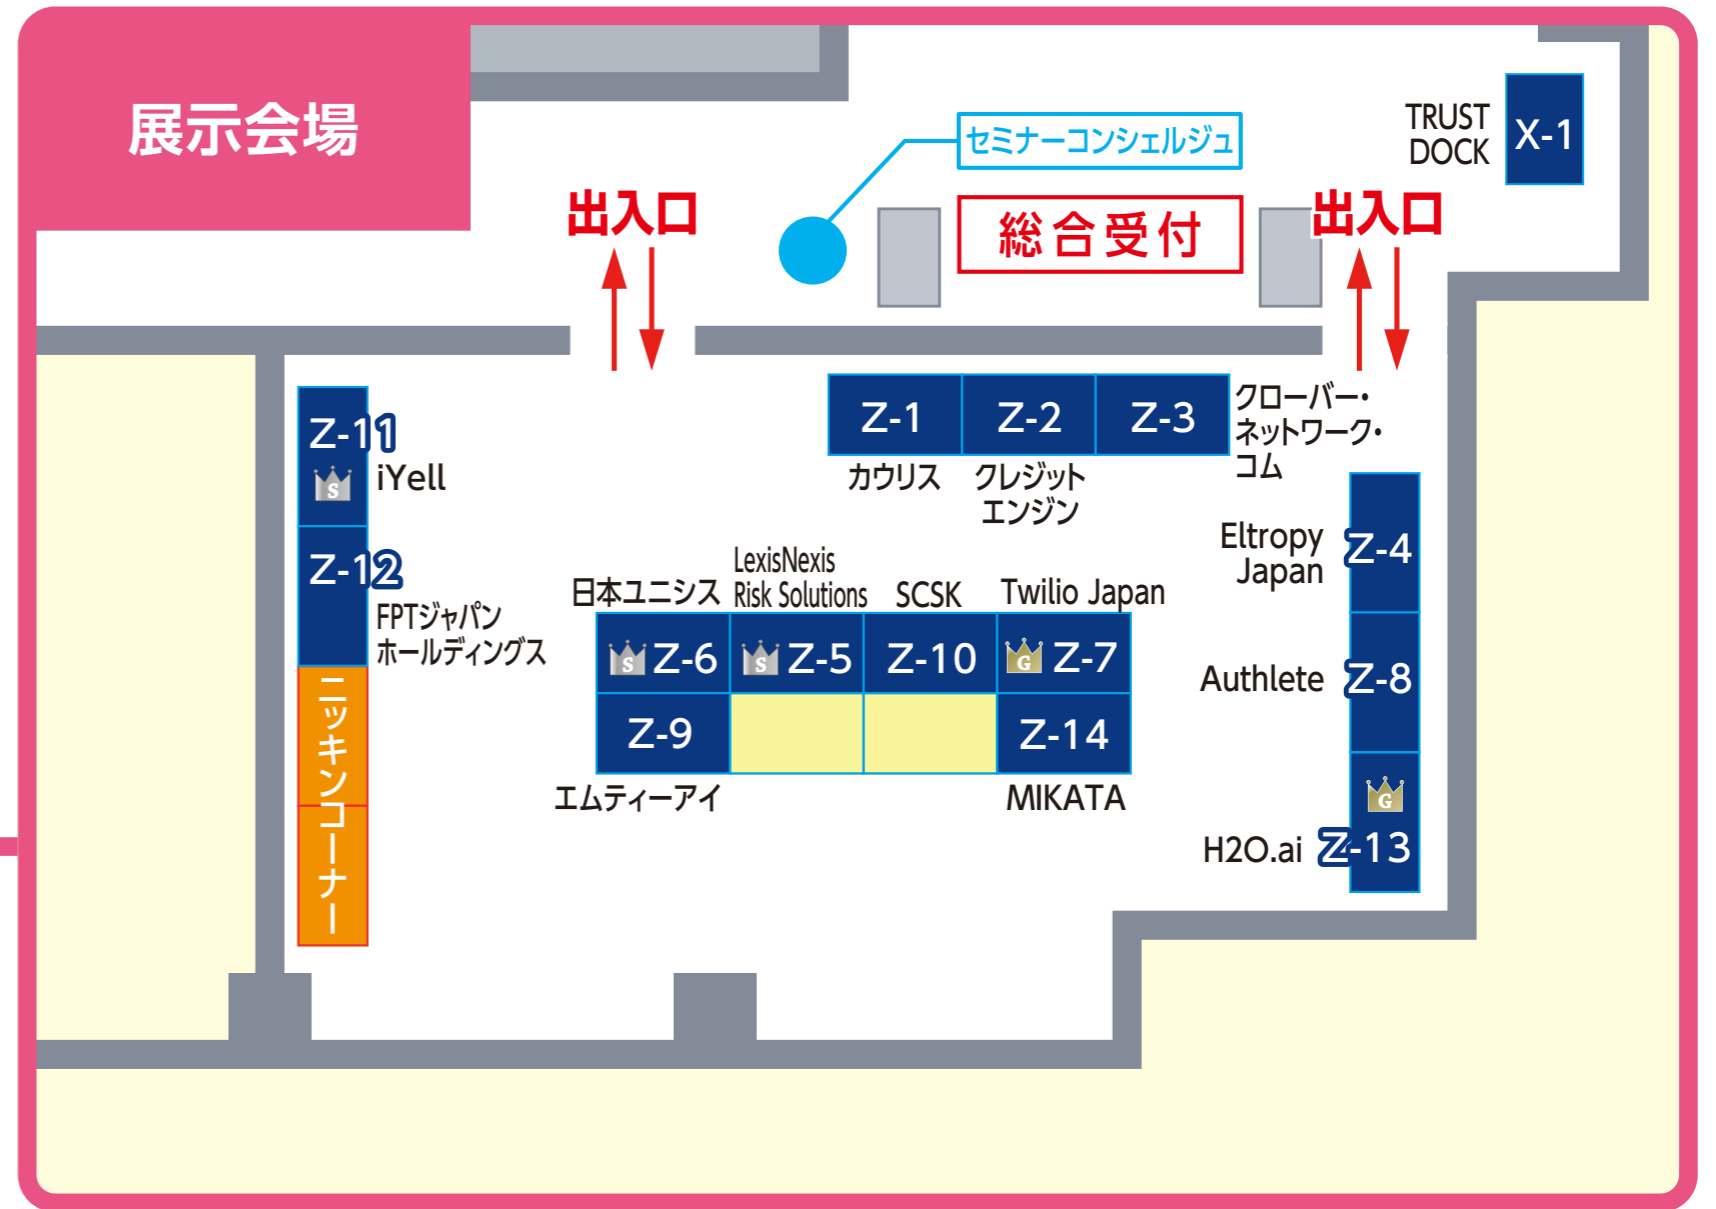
展示会場

セミナーコンシェルジュ

出入口

総合受付

出入口

TRUST DOCK X-1

Z-11 S iYell

Z-12 FPTジャパンホールディングス

ニッキンコーナー

Z-1 Z-2 Z-3

カウリス クレジットエンジン

クローバー・ネットワーク・コム

Eltropy Japan Z-4

日本ユニシス LexisNexis Risk Solutions SCSK Twilio Japan

S Z-6 S Z-5 Z-10 G Z-7

Z-9 Z-14

エムティーアイ MIKATA

Authlete Z-8

G

H2O.ai Z-13